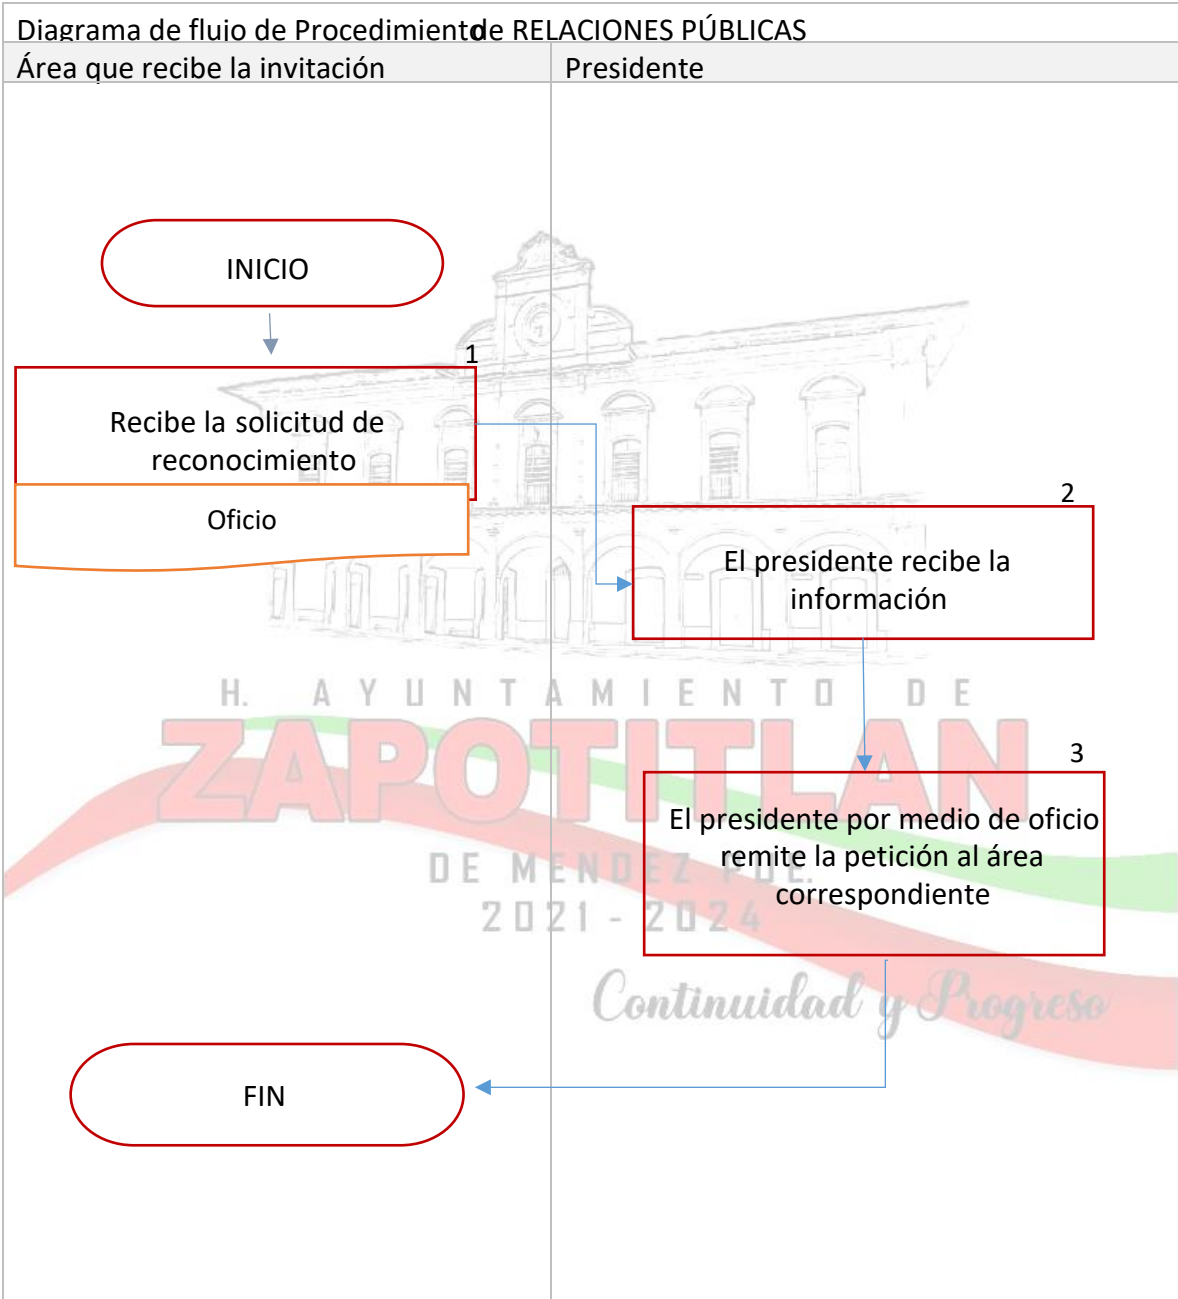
Diagrama de flujo de Procedimiento de RELACIONES PÚBLICAS

| Área que recibe la invitación | Presidente |
|---|---|

INICIO

1

Recibe la solicitud de reconocimiento

Oficio

2

El presidente recibe la información

H. AYUNTAMIENTO DE ZAPOTITLAN DE MENDEZ PUE. 2021 - 2024

3

El presidente por medio de oficio remite la petición al área correspondiente

Continuidad y Progreso

FIN